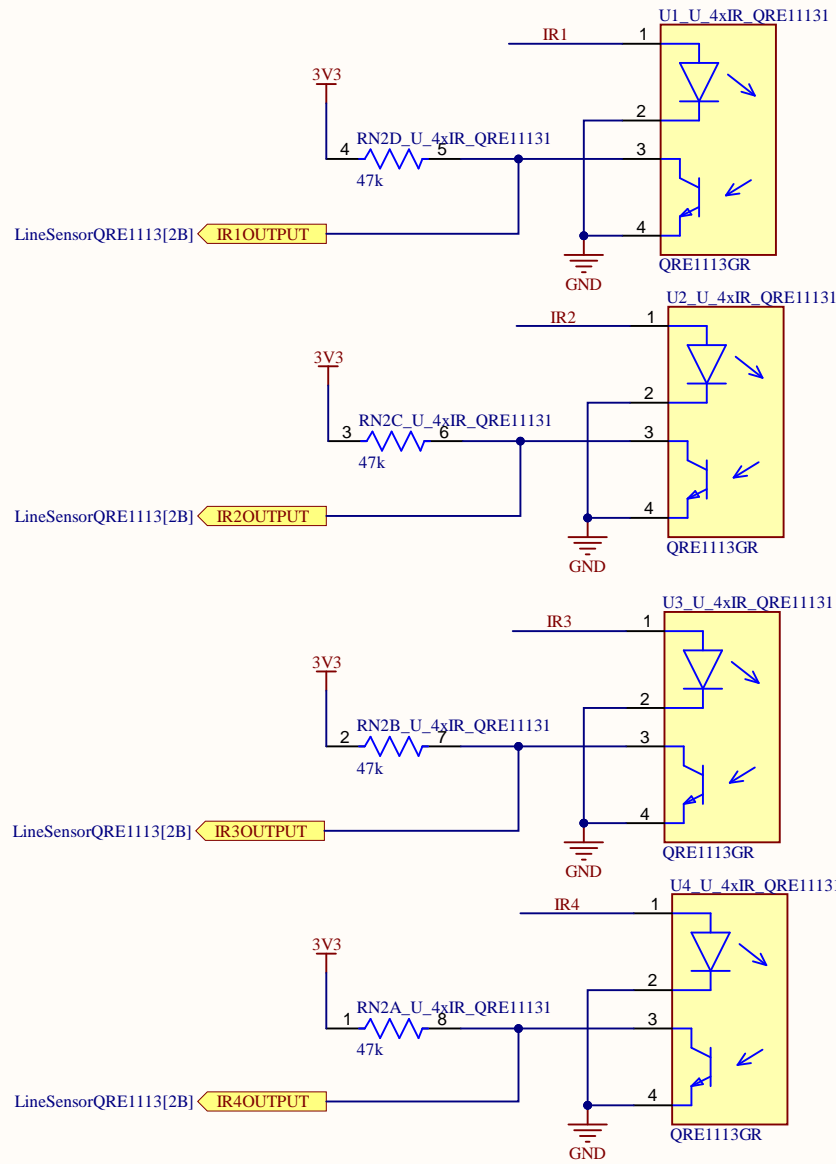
U1_U_4xIR_QRE11131
IR1
1
3V3
2
RN2D_U_4xIR_QRE11131
4
5
3
47k
LineSensorQRE1113[2B]
IR1OUTPUT
4
GND
QRE1113GR

U2_U_4xIR_QRE11131
IR2
1
3V3
2
RN2C_U_4xIR_QRE11131
3
6
3
47k
LineSensorQRE1113[2B]
IR2OUTPUT
4
GND
QRE1113GR

U3_U_4xIR_QRE11131
IR3
1
3V3
2
RN2B_U_4xIR_QRE11131
2
7
3
47k
LineSensorQRE1113[2B]
IR3OUTPUT
4
GND
QRE1113GR

U4_U_4xIR_QRE1113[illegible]
IR4
1
3V3
2
RN2A_U_4xIR_QRE11131
1
8
3
47k
LineSensorQRE1113[2B]
IR4OUTPUT
4
GND
QRE1113GR